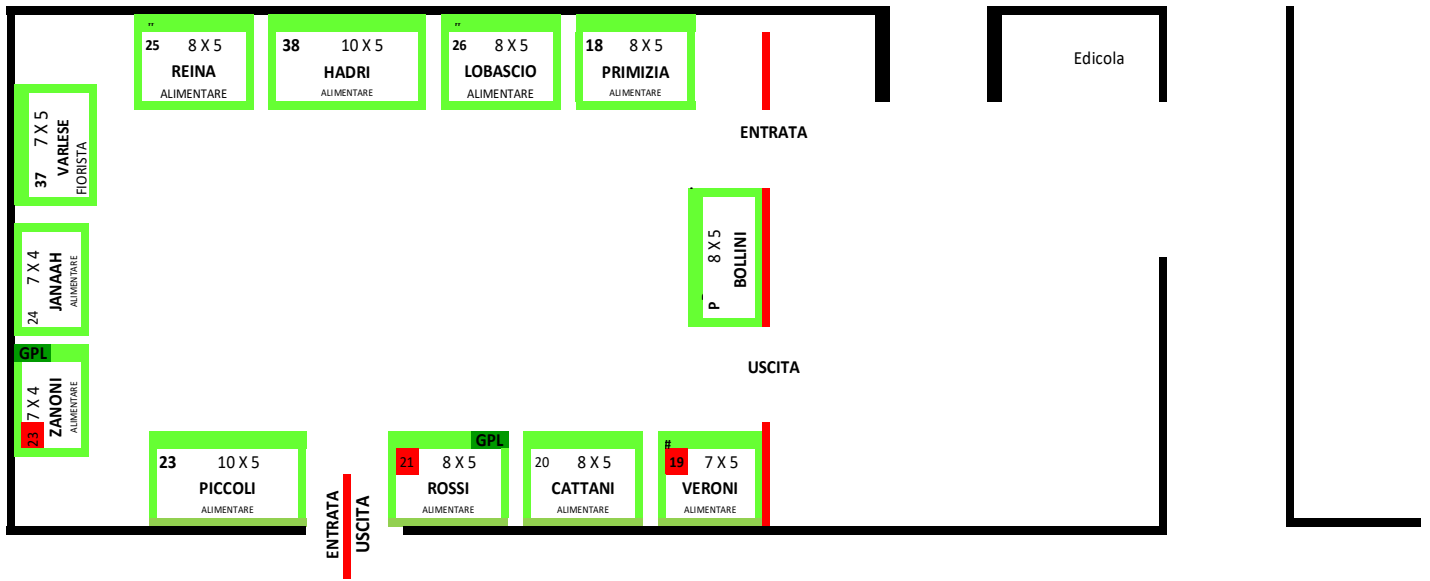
25 8 X 5
REINA
ALIMENTARE

38 10 X 5
HADRI
ALIMENTARE

26 8 X 5
LOBASCIO
ALIMENTARE

18 8 X 5
PRIMIZIA
ALIMENTARE

Edicola

ENTRATA

37 7 X 5
VARLESE
FIORISTA

24 7 X 4
JANAAH
ALIMENTARE

P 8 X 5
BOLLINI

USCITA

GPL
23 7 X 4
ZANONI
ALIMENTARE

23 10 X 5
PICCOLI
ALIMENTARE

ENTRATA
USCITA

GPL
21 8 X 5
ROSSI
ALIMENTARE

20 8 X 5
CATTANI
ALIMENTARE

19 7 X 5
VERONI
ALIMENTARE